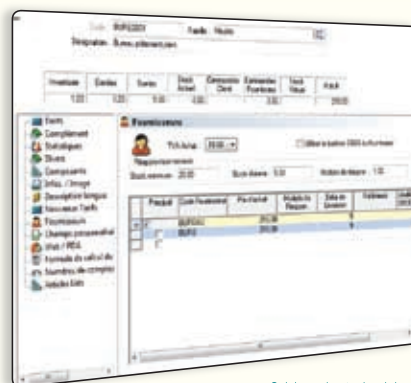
Code BUR0001 Famille Meubles

Désignation Bureau professionnel

| Inventaire | Entrées | Sorties | Stock Actuel | Commandes Client | Commandes Fournisseur | Stock Virtuel | Prix U |
|---|---|---|---|---|---|---|---|
| 1.00 | 1.00 | 0.00 | 1.00 | | | 1.00 | 250.00 |

Tarifs
Complément
Statistiques
Divers
Composants
Infos / Image
Descriptif longue
Nouveaux Tarifs
Fournisseurs
Champs personnalisés
Web / PDA
Formule de calcul du
Numéros de compte
Articles liés

Fournisseurs

TVA Achat 20.00

Utiliser le barème GRAS à la livraison

Réapprovisionnement

Stock minimum 20.00 Stock d'alerte 5.00 Multiple de livraison 1.00

| | Principal | Code Fournisseur | Prix d'achat | Multiple de Livraison | Délai de livraison | Conditions | |
|---|---|---|---|---|---|---|---|
| | ☑ | BUR001 | 250.00 | | 5 | | |
| | ☐ | BUR01 | 250.00 | | 5 | | |
| | ☐ | | | | | | |